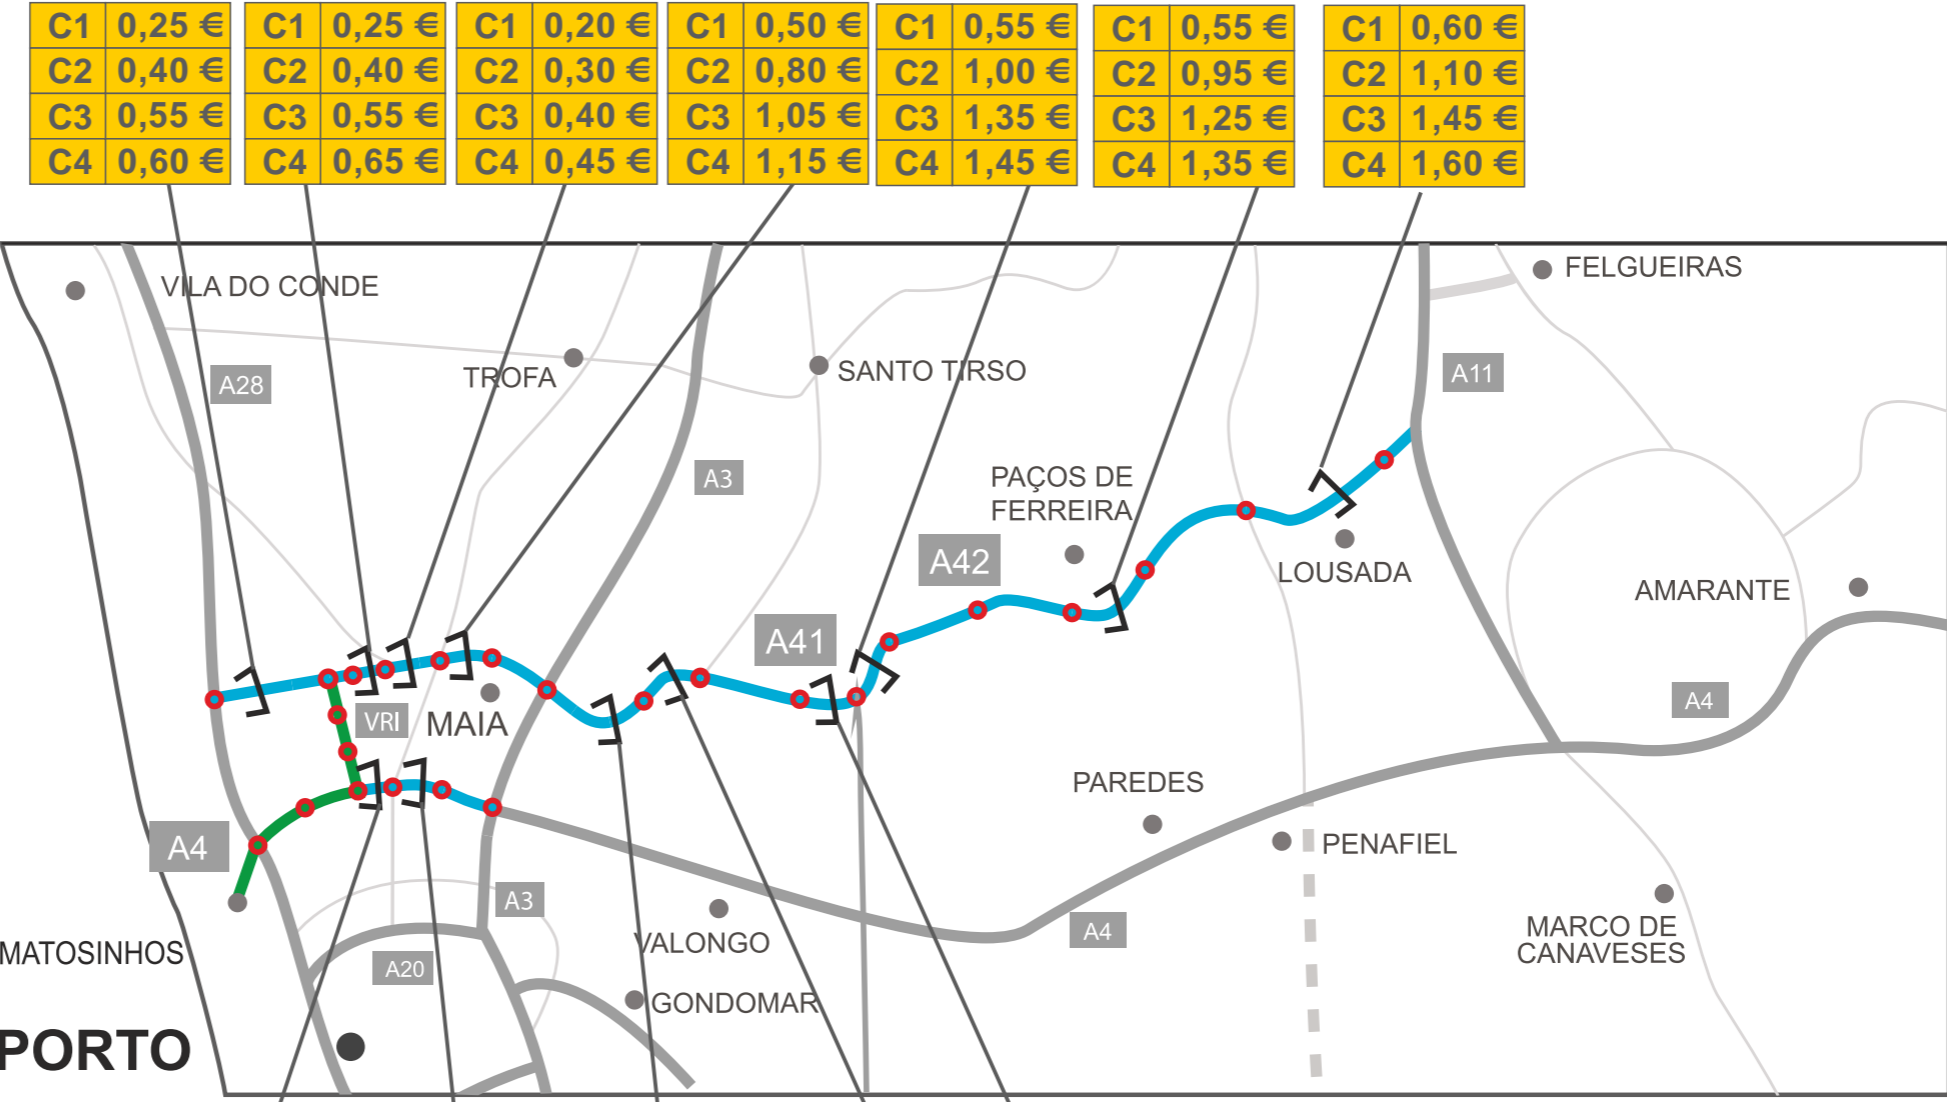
| C1 | 0,25 € |
|---|---|
| C2 | 0,40 € |
| C3 | 0,55 € |
| C4 | 0,60 € |

| C1 | 0,25 € |
|---|---|
| C2 | 0,40 € |
| C3 | 0,55 € |
| C4 | 0,65 € |

| C1 | 0,20 € |
|---|---|
| C2 | 0,30 € |
| C3 | 0,40 € |
| C4 | 0,45 € |

| C1 | 0,50 € |
|---|---|
| C2 | 0,80 € |
| C3 | 1,05 € |
| C4 | 1,15 € |

| C1 | 0,55 € |
|---|---|
| C2 | 1,00 € |
| C3 | 1,35 € |
| C4 | 1,45 € |

| C1 | 0,55 € |
|---|---|
| C2 | 0,95 € |
| C3 | 1,25 € |
| C4 | 1,35 € |

| C1 | 0,60 € |
|---|---|
| C2 | 1,10 € |
| C3 | 1,45 € |
| C4 | 1,60 € |

VILA DO CONDE
FELGUEIRAS
A28
TROFA
SANTO TIRSO
A11
A3
PAÇOS DE FERREIRA
A42
LOUSADA
AMARANTE
A41
VRI
MAIA
A4
PAREDES
A4
PENAFIEL
A3
VALONGO
A4
MARCO DE CANAVESES
MATOSINHOS
A20
GONDOMAR
PORTO